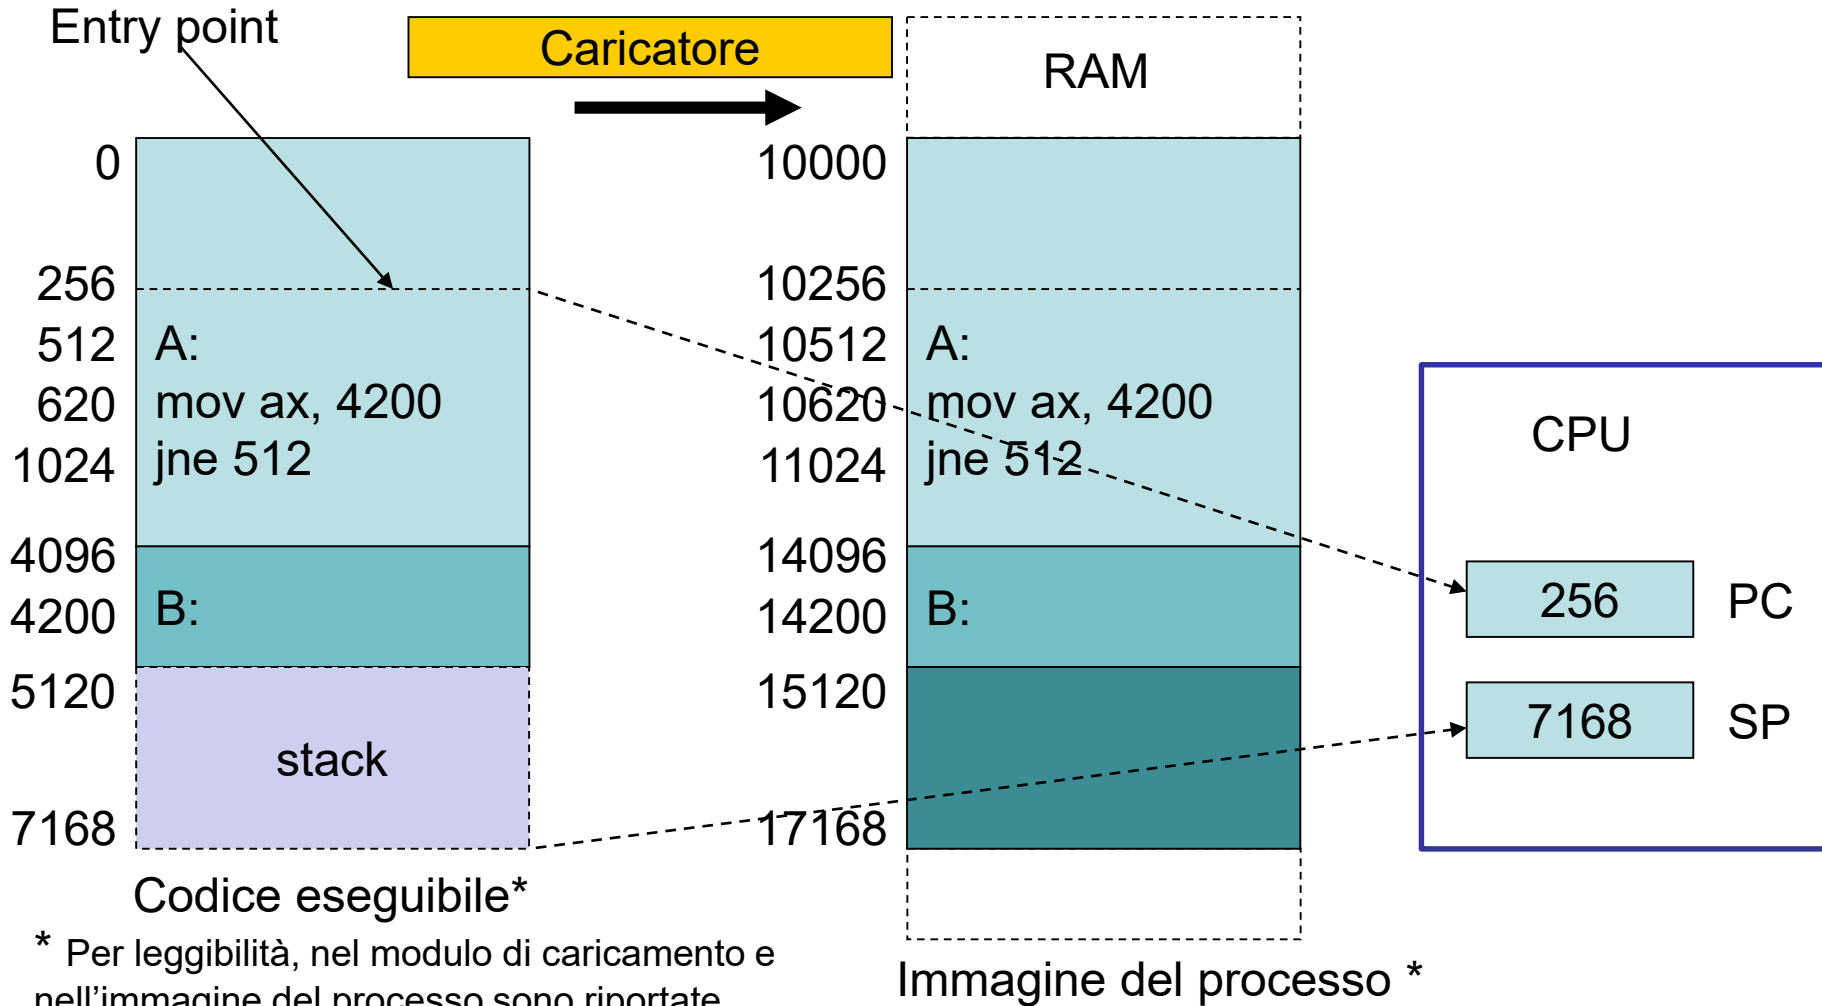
Entry point

Caricatore

RAM

0
256
512 A:
620 mov ax, 4200
1024 jne 512
4096
4200 B:
5120
stack
7168

10000
10256
10512 A:
10620 mov ax, 4200
11024 jne 512
14096
14200 B:
15120
17168

CPU

256 PC

7168 SP

Codice eseguibile*

* Per leggibilità, nel modulo di caricamento e nell'immagine del processo sono riportate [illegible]

Immagine del processo *